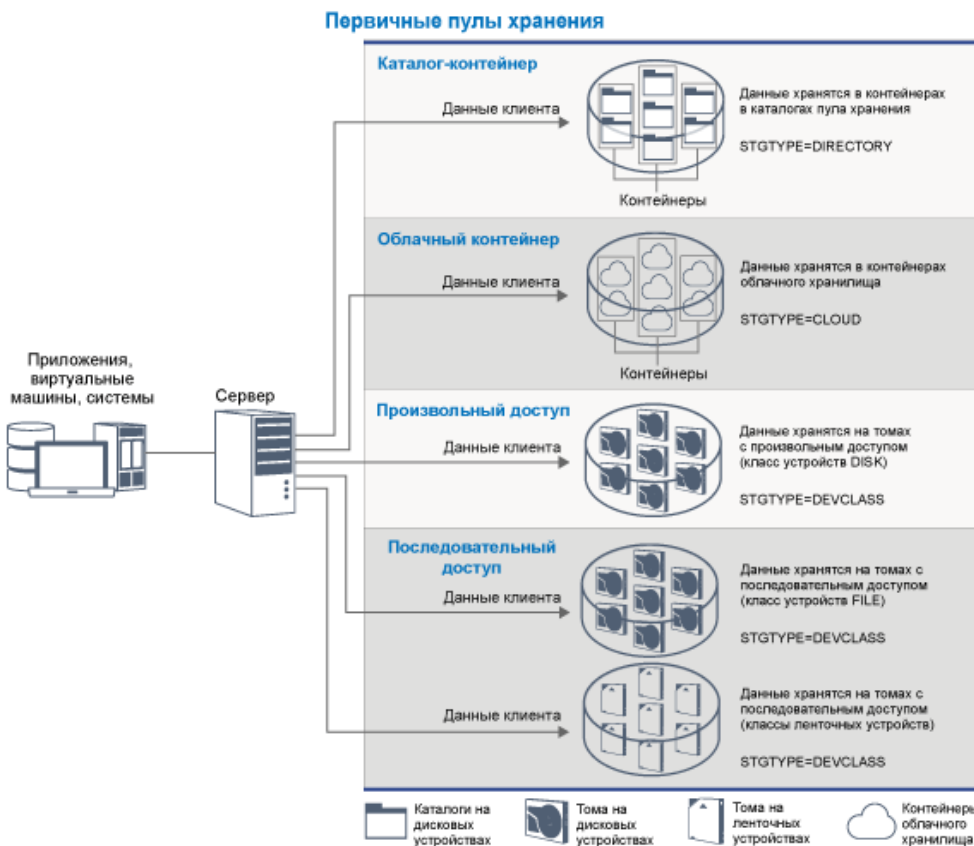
Первичные пулы хранения

Приложения, виртуальные машины, системы

Сервер

Каталог-контейнер

Данные клиента

Данные хранятся в контейнерах в каталогах пула хранения

STGTYPE=DIRECTORY

Контейнеры

Облачный контейнер

Данные клиента

Данные хранятся в контейнерах облачного хранилища

STGTYPE=CLOUD

Контейнеры

Произвольный доступ

Данные клиента

Данные хранятся на томах с произвольным доступом (класс устройств DISK)

STGTYPE=DEVCLASS

Последовательный доступ

Данные клиента

Данные хранятся на томах с последовательным доступом (класс устройств FILE)

STGTYPE=DEVCLASS

Данные клиента

Данные хранятся на томах с последовательным доступом (классы ленточных устройств)

STGTYPE=DEVCLASS

Каталоги на дисковых устройствах

Тома на дисковых устройствах

Тома на ленточных устройствах

Контейнеры облачного хранилища